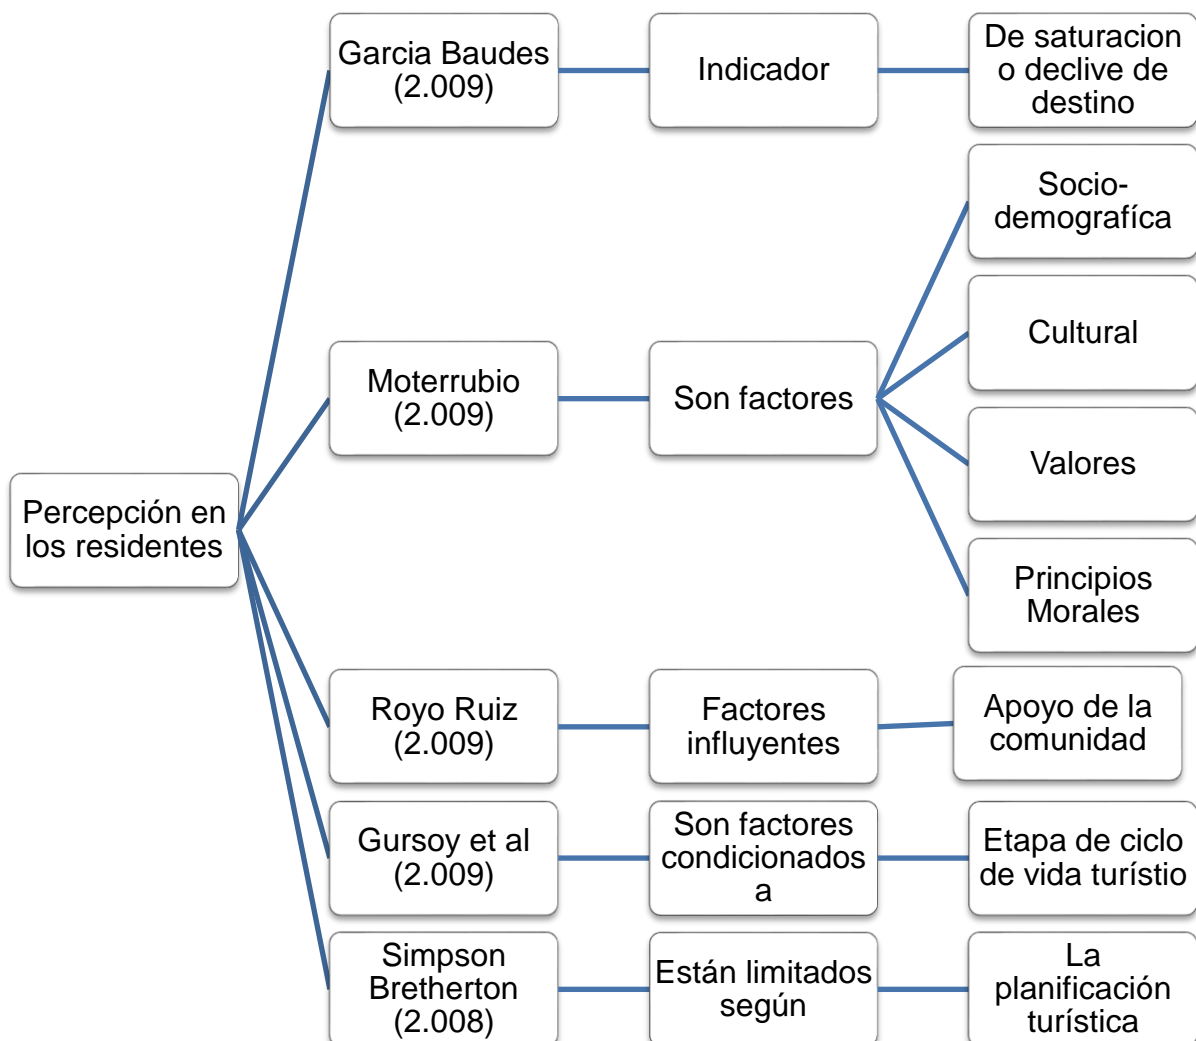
Percepción en los residentes

Garcia Baudes (2.009)

Indicador

De saturacion o declive de destino

Moterrubio (2.009)

Son factores

Socio-demografíca

Cultural

Valores

Principios Morales

Royo Ruiz (2.009)

Factores influyentes

Apoyo de la comunidad

Gursoy et al (2.009)

Son factores condicionados a

Etapa de ciclo de vida turístio

Simpson Bretherton (2.008)

Están limitados según

La planificación turística